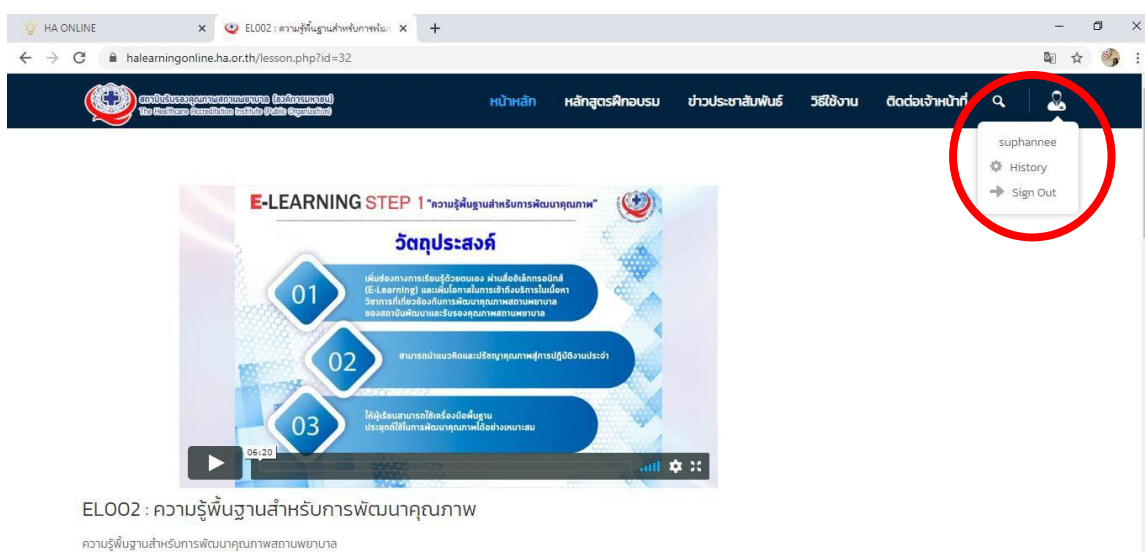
HA ONLINE
EL002 : ความรู้พื้นฐานสำหรับการพัฒ
halearningonline.ha.or.th/lesson.php?id=32

สถาบันรับรองคุณภาพสถานพยาบาล (องค์การมหาชน)
The Healthcare Accreditation Institute (Public Organization)

หน้าหลัก หลักสูตรฝึกอบรม ข่าวประชาสัมพันธ์ วิธีใช้งาน ติดต่อเจ้าหน้าที่

suphannee
History
Sign Out

E-LEARNING STEP 1 "ความรู้พื้นฐานสำหรับการพัฒนาคุณภาพ"

วัตถุประสงค์

01 เพิ่มช่องทางการเรียนรู้ด้วยตนเอง ผ่านสื่ออิเล็กทรอนิกส์ (E-Learning) และเพิ่มโอกาสในการเข้าถึงบริการในเนื้อหาวิชาการที่เกี่ยวข้องกับการพัฒนาคุณภาพสถานพยาบาล ของสถาบันพัฒนาและรับรองคุณภาพสถานพยาบาล

02 สามารถนำแนวคิดและปรัชญาคุณภาพสู่การปฏิบัติงานประจำ

03 ให้ผู้เรียนสามารถใช้เครื่องมือพื้นฐาน ประยุกต์ใช้ในการพัฒนาคุณภาพได้อย่างเหมาะสม

06:20

EL002 : ความรู้พื้นฐานสำหรับการพัฒนาคุณภาพ

ความรู้พื้นฐานสำหรับการพัฒนาคุณภาพสถานพยาบาล